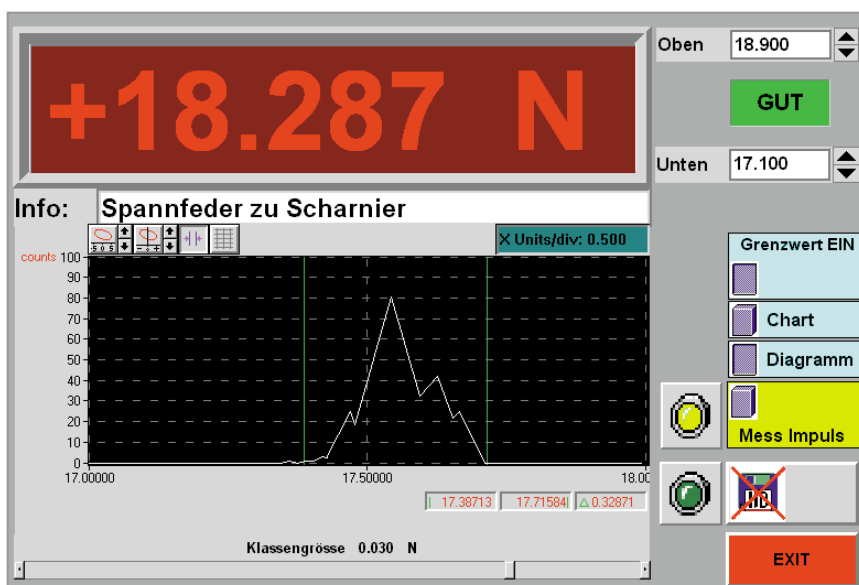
+18.287 N

Oben 18.900

GUT

Unten 17.100

Info: Spannfeder zu Scharnier

X Units/div: 0.500

counts

100
90
80
70
60
50
40
30
20
10
0

17.00000 17.50000 18.00

17.38713 17.71584 △ 0.32871

Klassengrösse 0.030 N

Grenzwert EIN

Chart

Diagramm

Mess Impuls

EXIT